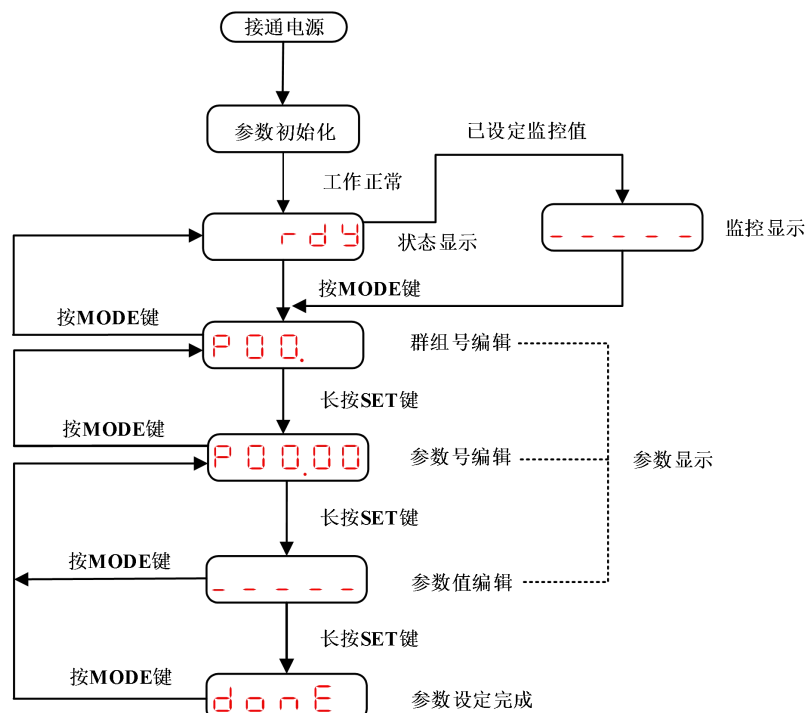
接通电源

参数初始化

工作正常

已设定监控值

rdy

状态显示

- - - - - -

监控显示

按MODE键

按MODE键

P00.

群组号编辑

长按SET键

按MODE键

P00.00

参数号编辑

参数显示

长按SET键

按MODE键

- - - - - -

参数值编辑

长按SET键

按MODE键

donE

参数设定完成